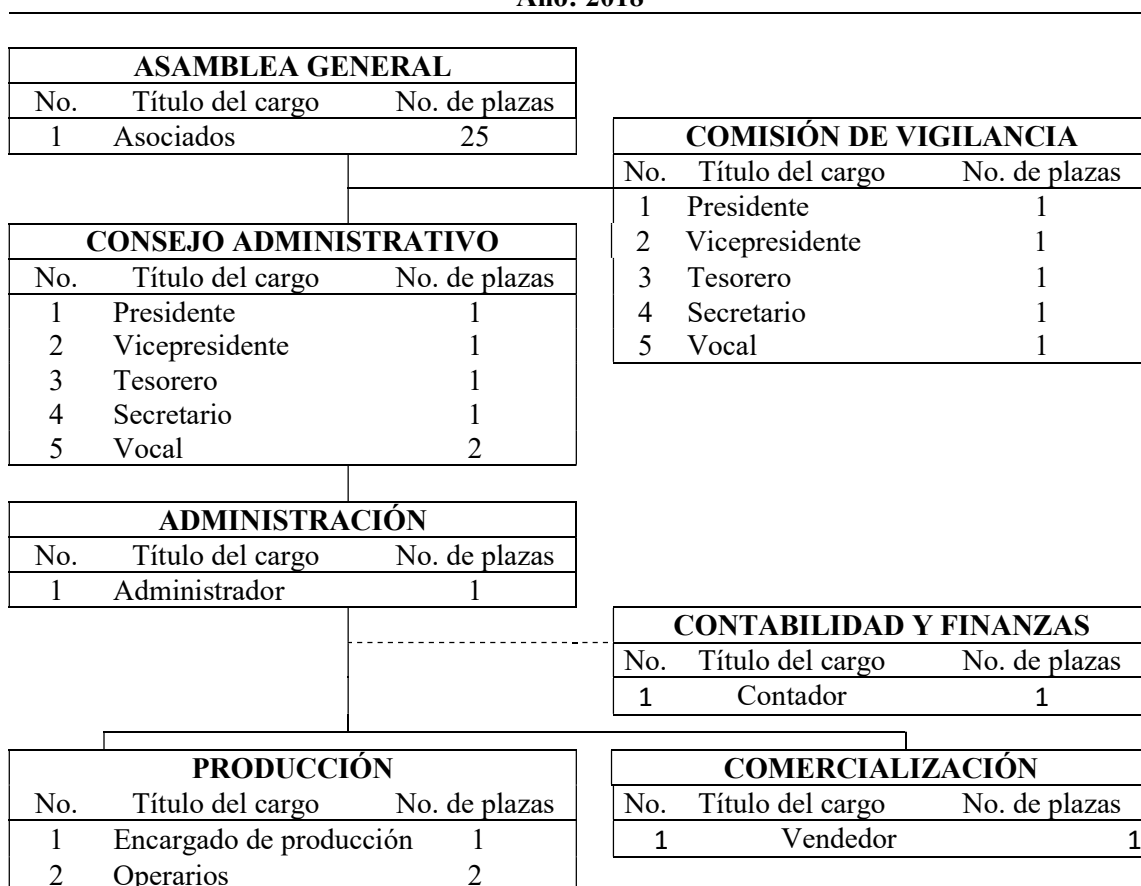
Año: 2018

ASAMBLEA GENERAL

| No. | Título del cargo | No. de plazas |
|---|---|---|
| 1 | Asociados | 25 |

COMISIÓN DE VIGILANCIA

| No. | Título del cargo | No. de plazas |
|---|---|---|
| 1 | Presidente | 1 |
| 2 | Vicepresidente | 1 |
| 3 | Tesorero | 1 |
| 4 | Secretario | 1 |
| 5 | Vocal | 1 |

CONSEJO ADMINISTRATIVO

| No. | Título del cargo | No. de plazas |
|---|---|---|
| 1 | Presidente | 1 |
| 2 | Vicepresidente | 1 |
| 3 | Tesorero | 1 |
| 4 | Secretario | 1 |
| 5 | Vocal | 2 |

ADMINISTRACIÓN

| No. | Título del cargo | No. de plazas |
|---|---|---|
| 1 | Administrador | 1 |

CONTABILIDAD Y FINANZAS

| No. | Título del cargo | No. de plazas |
|---|---|---|
| 1 | Contador | 1 |

PRODUCCIÓN

| No. | Título del cargo | No. de plazas |
|---|---|---|
| 1 | Encargado de producción | 1 |
| 2 | Operarios | 2 |

COMERCIALIZACIÓN

| No. | Título del cargo | No. de plazas |
|---|---|---|
| 1 | Vendedor | 1 |